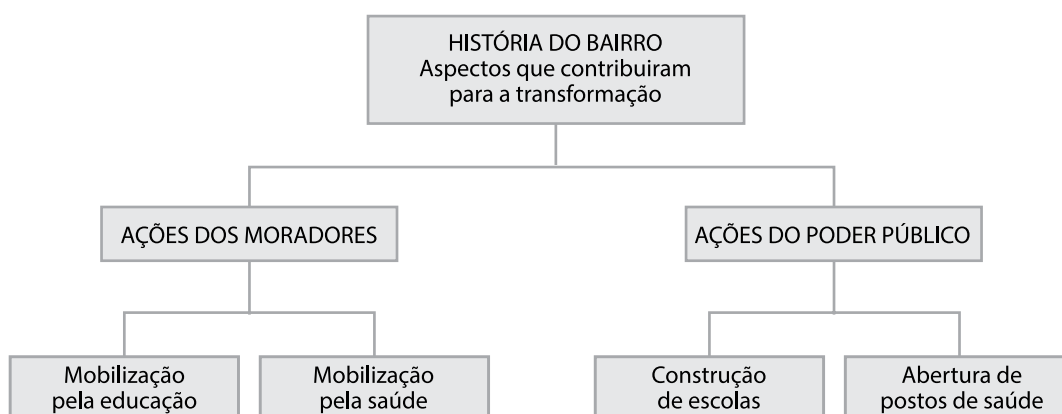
HISTÓRIA DO BAIRRO
Aspectos que contribuiram para a transformação

AÇÕES DOS MORADORES

AÇÕES DO PODER PÚBLICO

Mobilização pela educação

Mobilização pela saúde

Construção de escolas

Abertura de postos de saúde